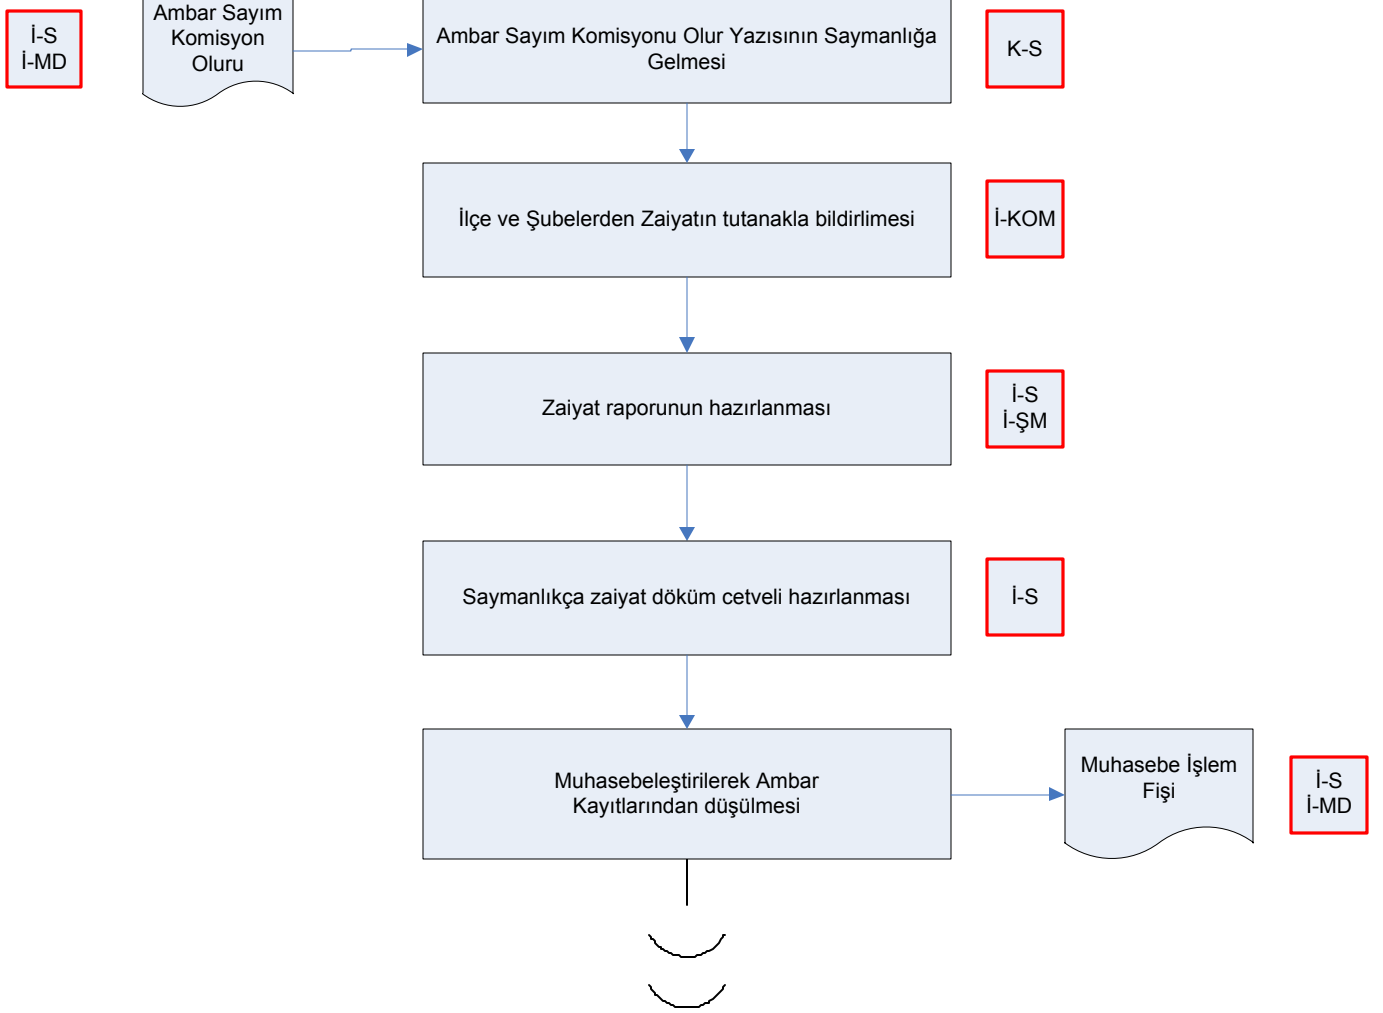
İ-S
İ-MD

Ambar Sayım Komisyon Oluru

Ambar Sayım Komisyonu Olur Yazısının Saymanlığa Gelmesi

K-S

İlçe ve Şubelerden Zaiyatın tutanakla bildirlimesi

İ-KOM

Zaiyat raporunun hazırlanması

İ-S
İ-ŞM

Saymanlıkça zaiyat döküm cetveli hazırlanması

İ-S

Muhasebeleştirilerek Ambar Kayıtlarından düşülmesi

Muhasebe İşlem Fişi

İ-S
İ-MD